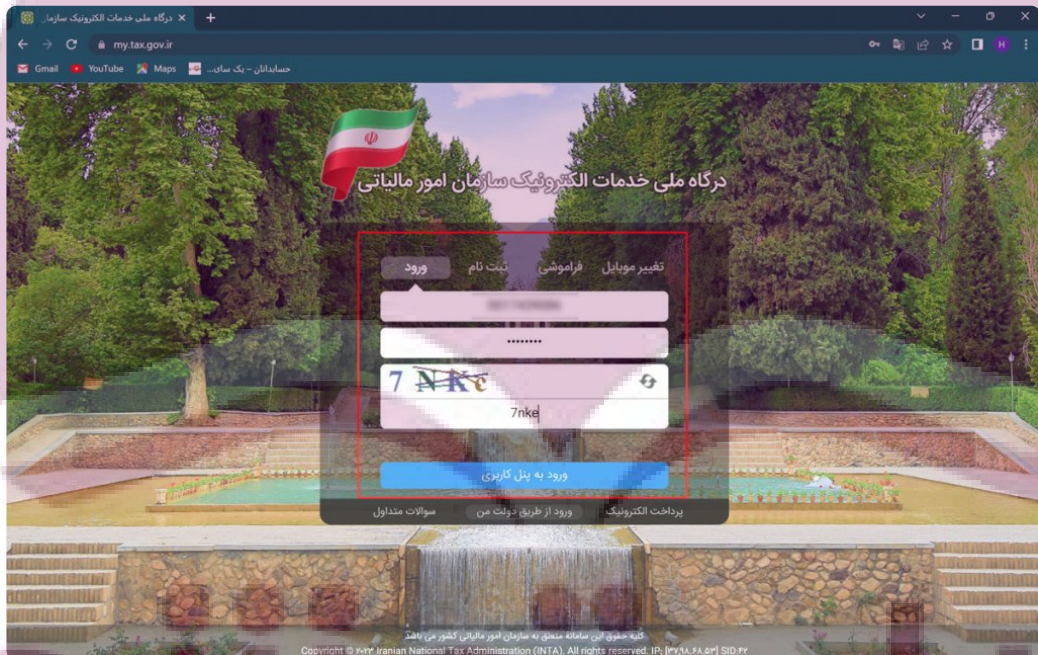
درگاه ملی خدمات الکترونیک سازما ×
+
my.tax.gov.ir
Gmail YouTube Maps حسابداران - یک سای...

درگاه ملی خدمات الکترونیک سازمان امور مالیاتی

تغییر موبایل فراموشی ثبت نام ورود

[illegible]
••••••••
7 NKe
7nke

ورود به پنل کاربری

پرداخت الکترونیک ورود از طریق دولت من سوالات متداول

کلیه حقوق این سامانه متعلق به سازمان امور مالیاتی کشور می باشد
Copyright © ۲۰۲۲ Iranian National Tax Administration (INTA). All rights reserved. IP: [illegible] SID:۴۲